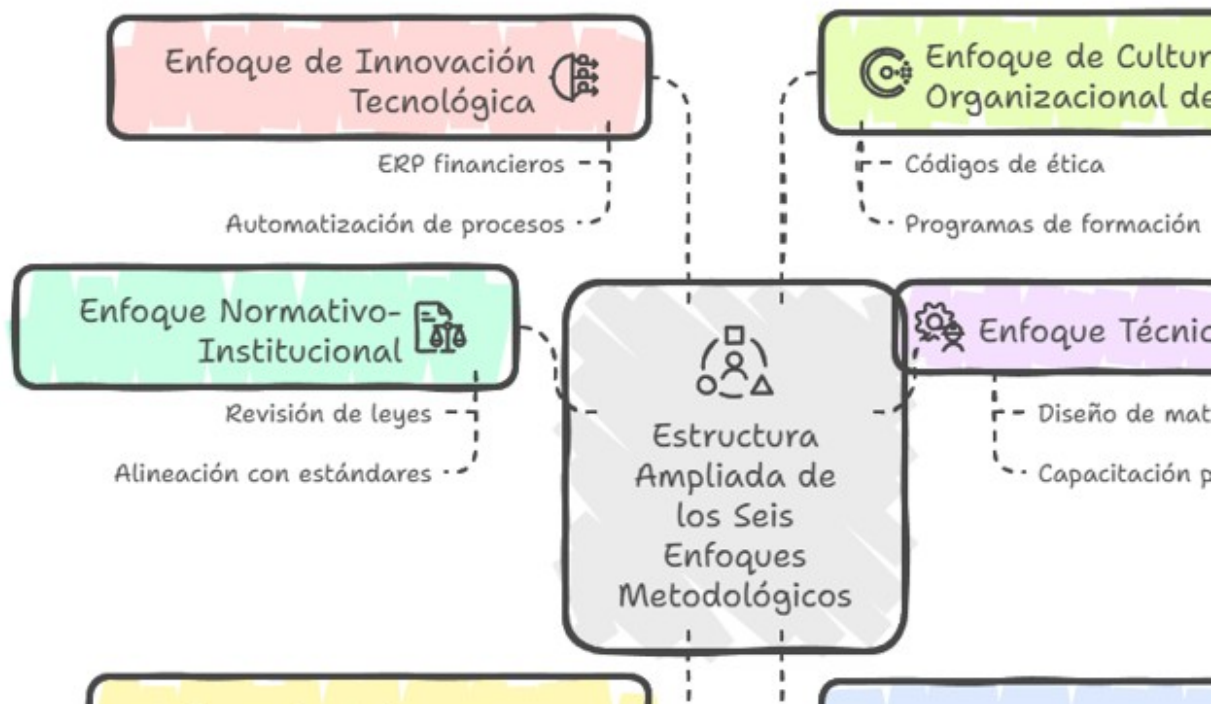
Enfoque de Innovación Tecnológica

ERP financieros

Automatización de procesos

Enfoque de Cultur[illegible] Organizacional de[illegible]

Códigos de ética

Programas de formación

Enfoque Normativo-Institucional

Revisión de leyes

Alineación con estándares

Estructura Ampliada de los Seis Enfoques Metodológicos

Enfoque Técnic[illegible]

Diseño de mat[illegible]

Capacitación p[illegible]